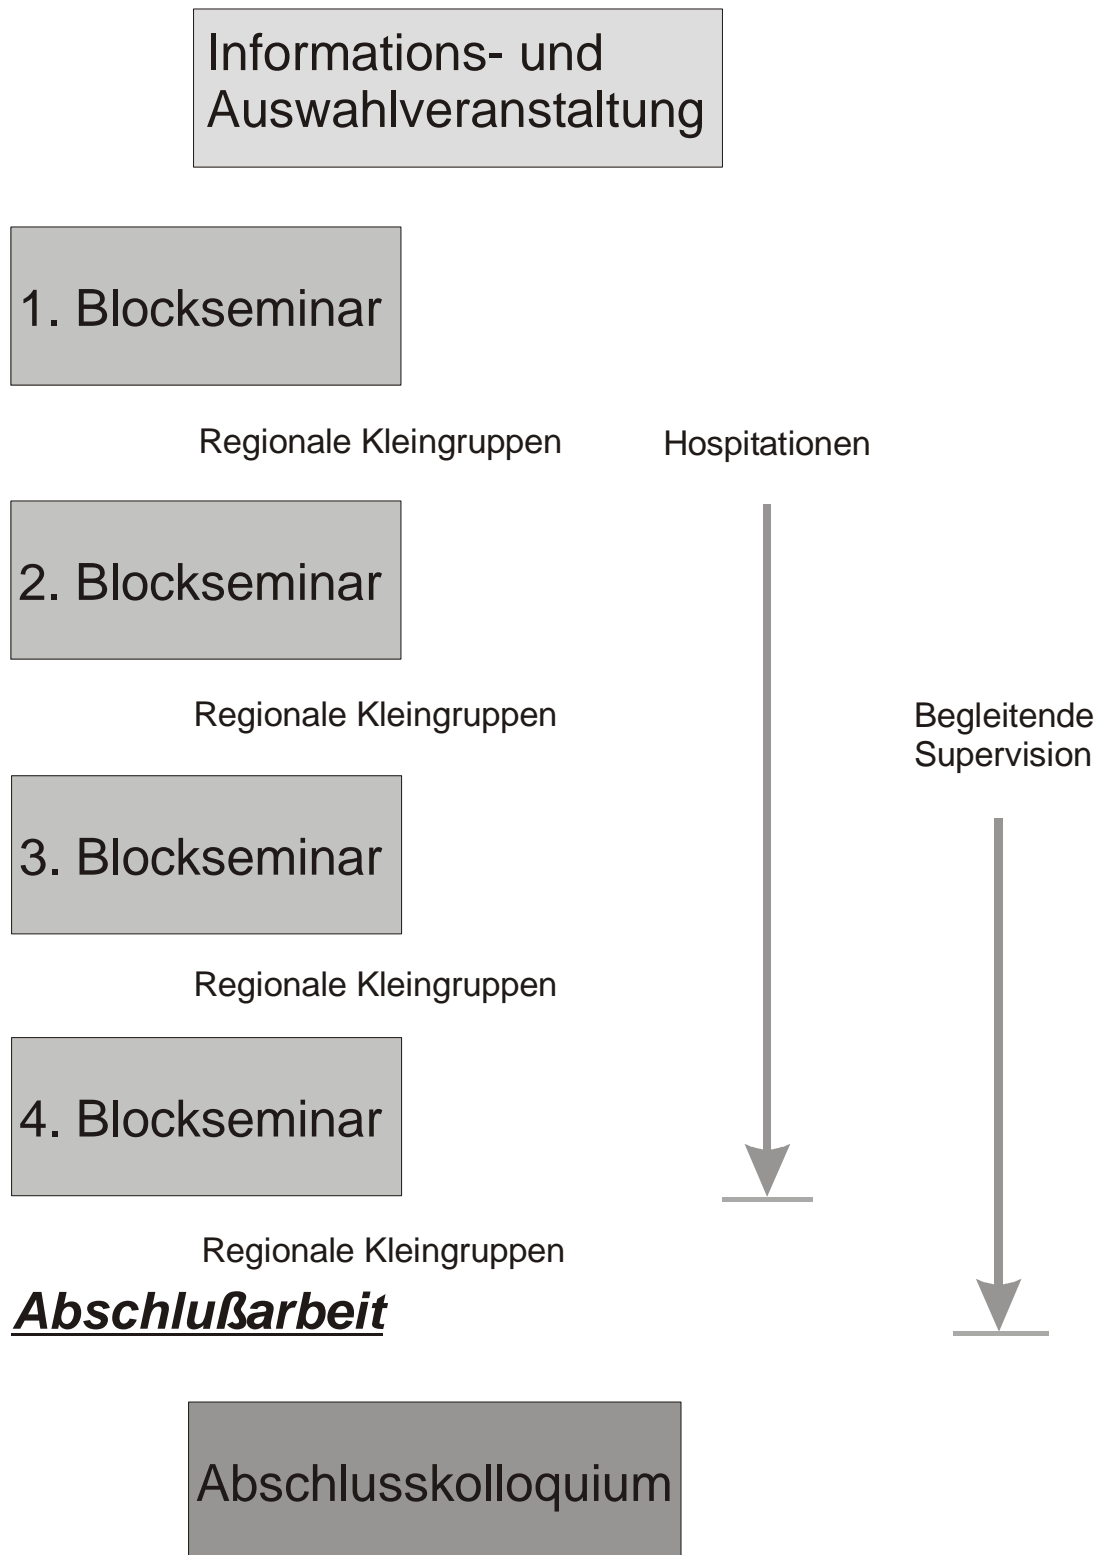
Informations- und Auswahlveranstaltung

1. Blockseminar

Regionale Kleingruppen

Hospitationen

2. Blockseminar

Regionale Kleingruppen

Begleitende Supervision

3. Blockseminar

Regionale Kleingruppen

4. Blockseminar

Regionale Kleingruppen

Abschlußarbeit

Abschlusskolloquium